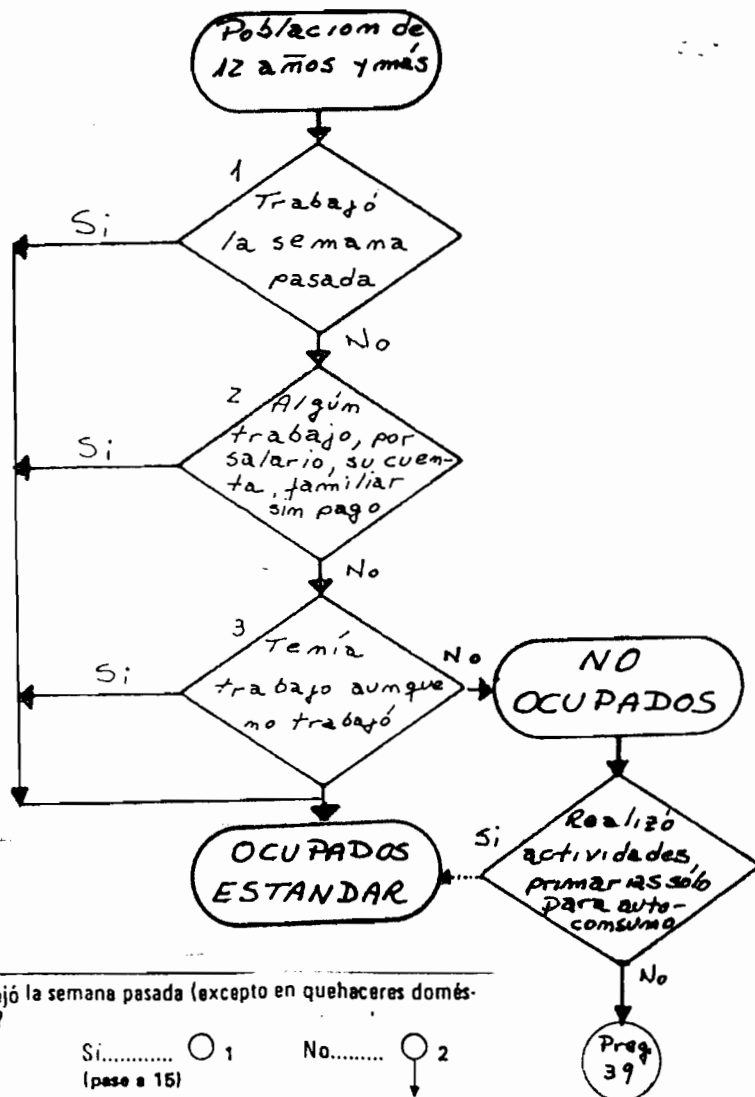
Poblaciom de 12 años y más

1
Trabajó la semana pasada

Si

No

2
Algúm trabajo, por salario, su cuenta, familiar sim pago

Si

No

3
Tenía trabajo aumque no trabajó

Si

No

NO OCUPADOS

OCUPADOS ESTANDAR

Si

Realizó actividades, primarias sólo para autoconsumo

No

Preg. 39

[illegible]jó la semana pasada (excepto en quehaceres domés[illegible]

Si........... ○ 1 No......... ○ 2
(pase a 15)